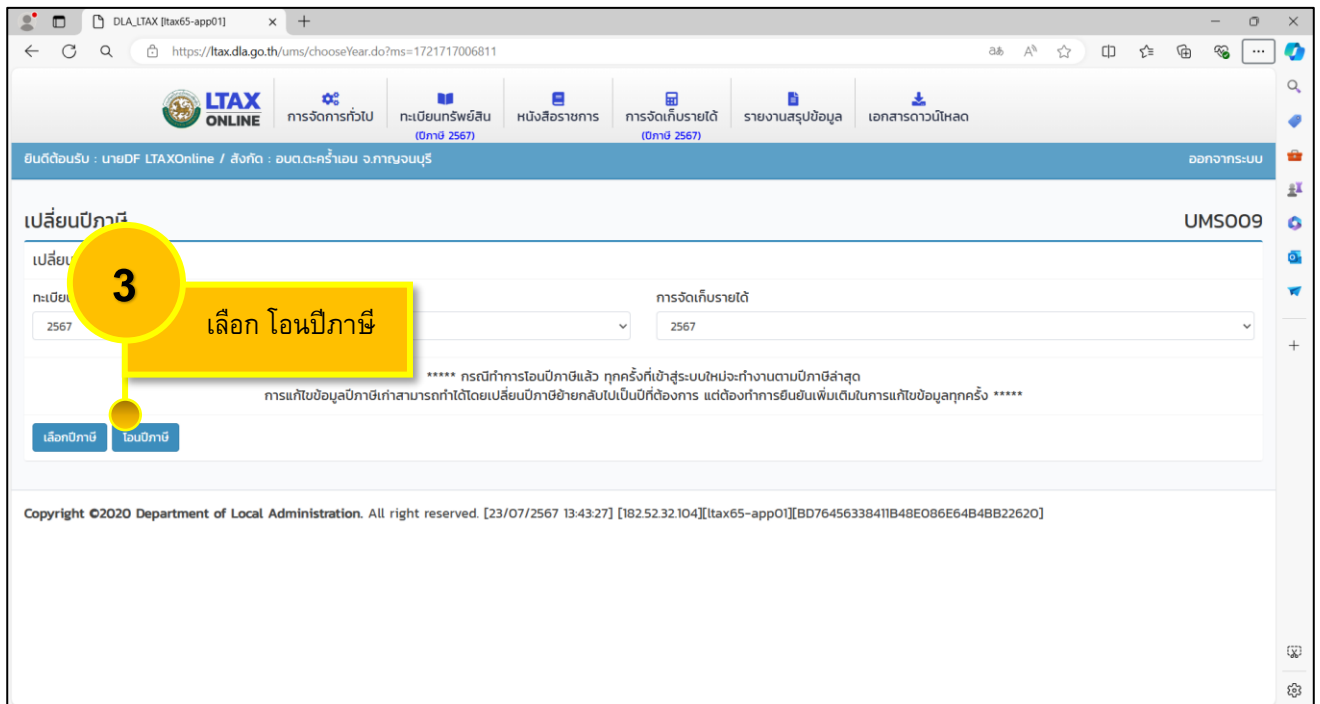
DLA_LTAX [ltax65-app01]

https://ltax.dla.go.th/ums/chooseYear.do?ms=1721717006811

LTAX ONLINE

การจัดการทั่วไป

ทะเบียนทรัพย์สิน (ปีภาษี 2567)

หนังสือราชการ

การจัดเก็บรายได้ (ปีภาษี 2567)

รายงานสรุปข้อมูล

เอกสารดาวน์โหลด

ยินดีต้อนรับ : นายDF LTAXOnline / สังกัด : อบต.ตะคร้ำเอน จ.กาญจนบุรี

ออกจากระบบ

เปลี่ยนปีภาษี

UMS009

เปลี่ย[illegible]

3

เลือก โอนปีภาษี

ทะเบีย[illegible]

2567

การจัดเก็บรายได้

2567

***** กรณีทำการโอนปีภาษีแล้ว ทุกครั้งที่เข้าสู่ระบบใหม่จะทำงานตามปีภาษีล่าสุด
การแก้ไขข้อมูลปีภาษีเก่าสามารถทำได้โดยเปลี่ยนปีภาษีย้ายกลับไปเป็นปีที่ต้องการ แต่ต้องทำการยืนยันเพิ่มเติมในการแก้ไขข้อมูลทุกครั้ง *****

เลือกปีภาษี

โอนปีภาษี

Copyright ©2020 Department of Local Administration. All right reserved. [23/07/2567 13:43:27] [182.52.32.104][ltax65-app01][BD76456338411B48E086E64B4BB22620]